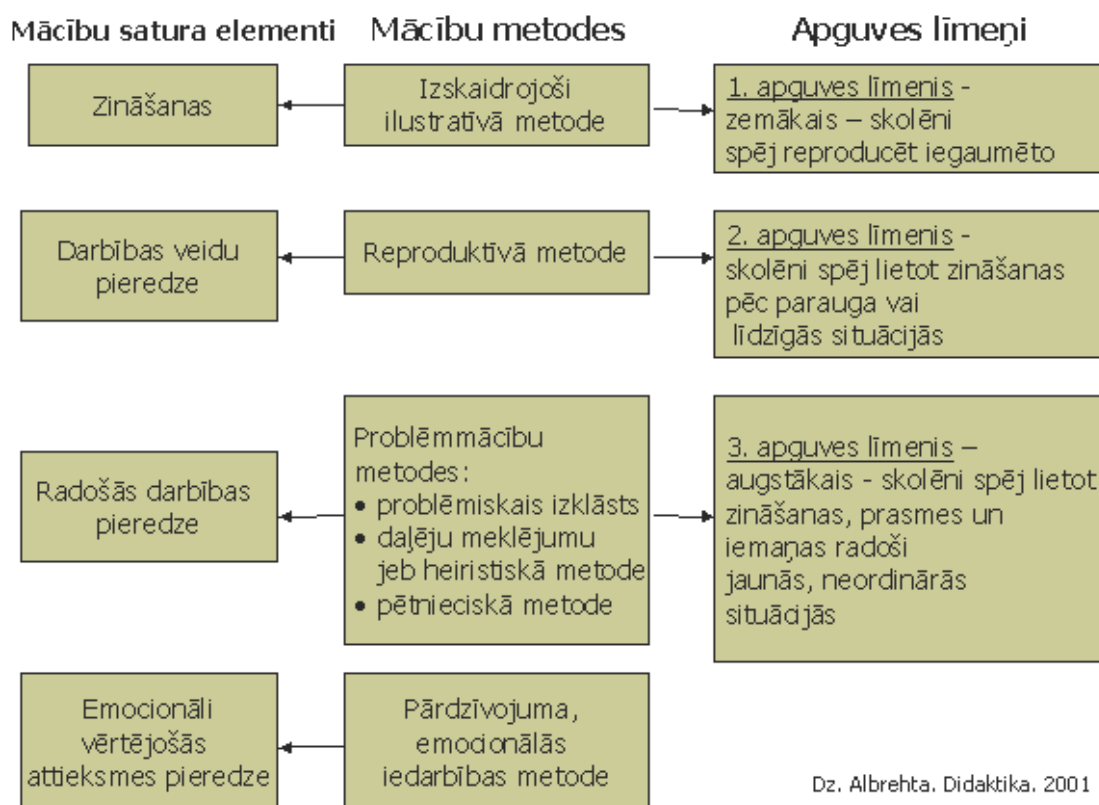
Mācību satura elementi

Mācību metodes

Apguves līmeņi

Zināšanas

Izskaidrojoši ilustratīvā metode

1. apguves līmenis - zemākais – skolēni spēj reproducēt iegaumēto

Darbības veidu pieredze

Reproduktīvā metode

2. apguves līmenis - skolēni spēj lietot zināšanas pēc parauga vai līdzīgās situācijās

Radošās darbības pieredze

Problēmmācību metodes:
• problēmiskais izklāsts
• daļēju meklējumu jeb heiristiskā metode
• pētnieciskā metode

3. apguves līmenis – augstākais - skolēni spēj lietot zināšanas, prasmes un iemaņas radoši jaunās, neordinārās situācijās

Emocionāli vērtējošās attieksmes pieredze

Pārdzīvojuma, emocionālās iedarbības metode

Dz. Albrehta. Didaktika. 2001